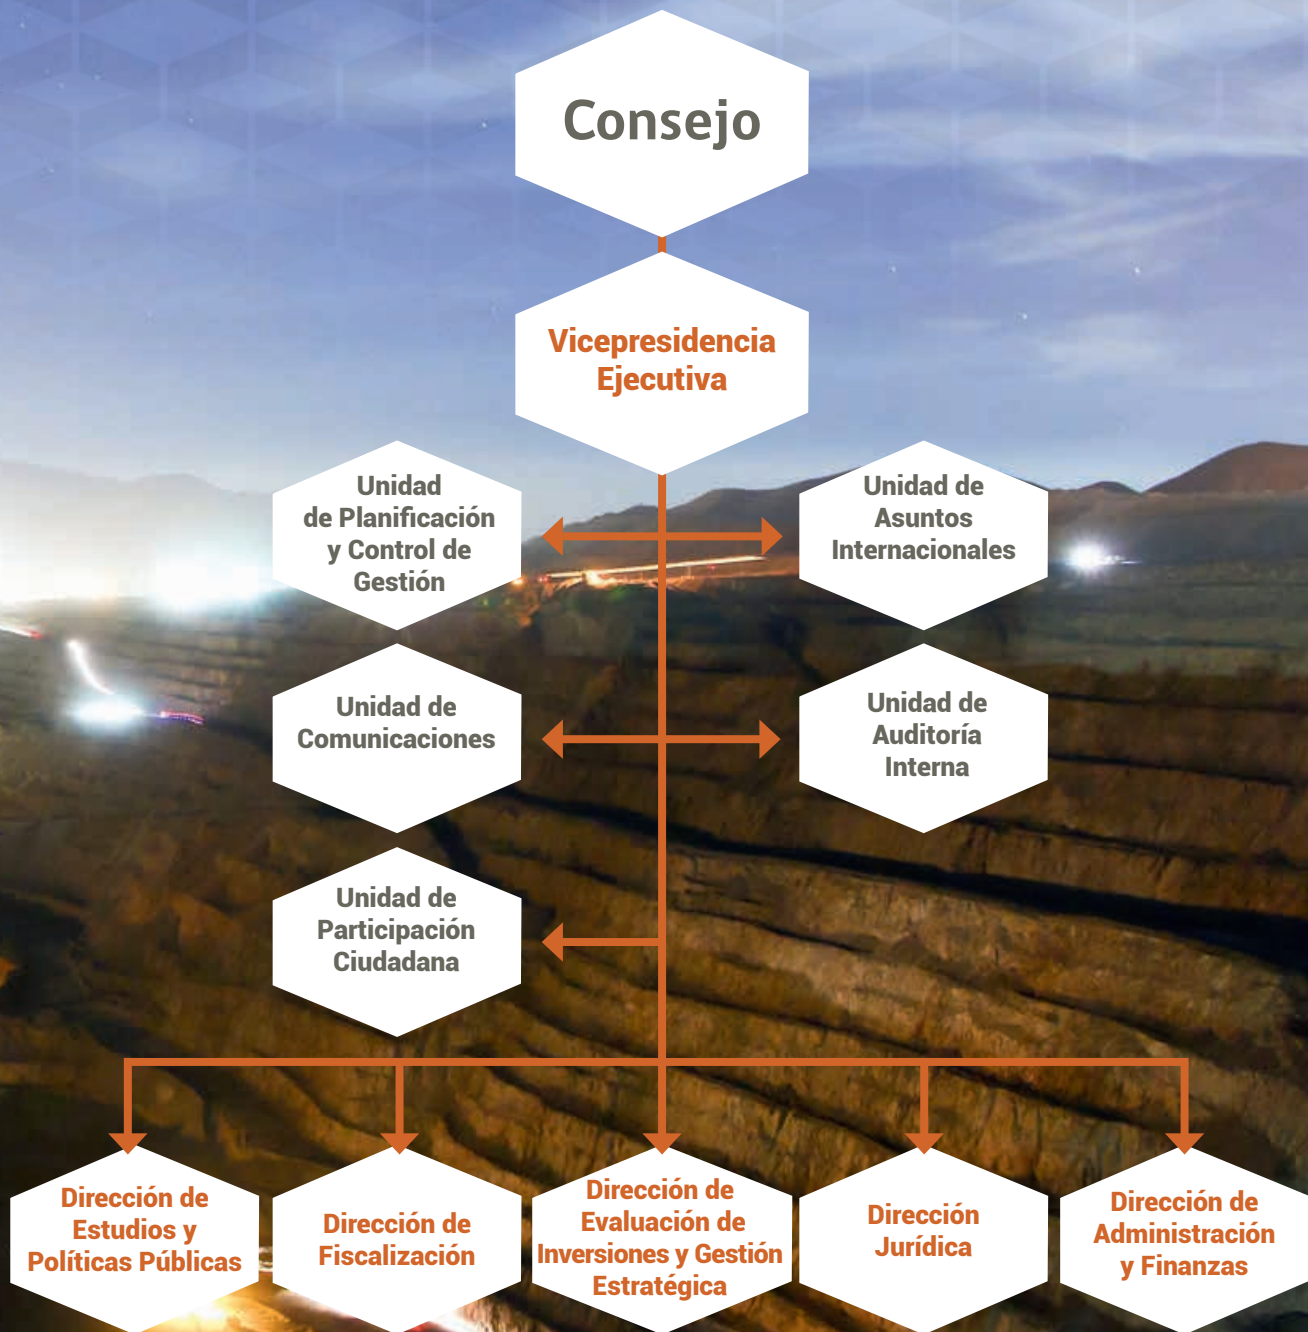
Consejo

Vicepresidencia Ejecutiva

Unidad de Planificación y Control de Gestión

Unidad de Asuntos Internacionales

Unidad de Comunicaciones

Unidad de Auditoría Interna

Unidad de Participación Ciudadana

Dirección de Estudios y Políticas Públicas

Dirección de Fiscalización

Dirección de Evaluación de Inversiones y Gestión Estratégica

Dirección Jurídica

Dirección de Administración y Finanzas